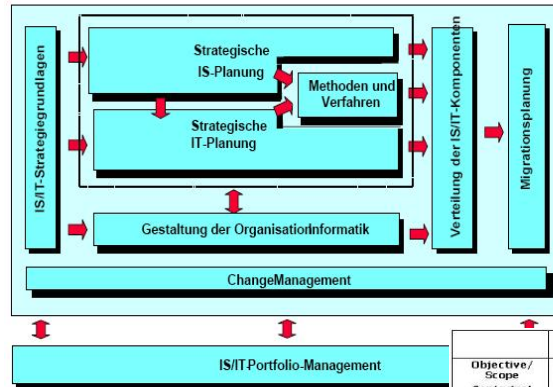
IS/IT-Strategiegrundlagen

Strategische IS-Planung

Methoden und Verfahren

Strategische IT-Planung

Gestaltung der Organisationinformatik

Verteilung der IS/IT-Komponenten

Migrationsplanung

ChangeManagement

IS/IT-Portfolio-Management

Objective/ Scope